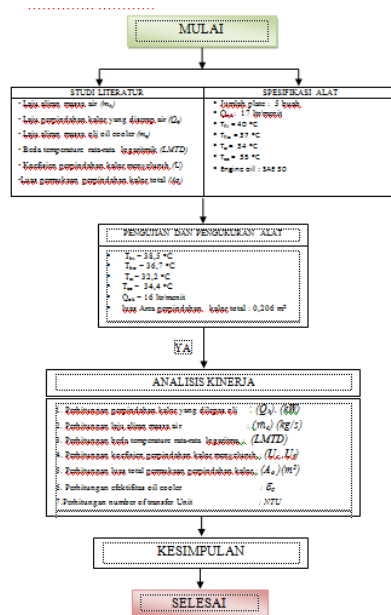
MULAI

STUDI LITERATUR
- Laju aliran massa air ($m_w$)
- Laju perpindahan kalor yang diserap air ($Q_w$)
- Laju aliran massa oli cooler ($m_o$)
- Beda temperatur rata-rata logaritmik (LMTD)
- Koefisien perpindahan kalor menyeluruh (U)
- Luas permukaan perpindahan kalor total ($A_o$)

SPESIFIKASI ALAT
- Jumlah plate : 5 buah
- $Q_{oli}$ : 17 liter/menit
- $T_{hi}$ = 40 °C
- $T_{ho}$ = 37 °C
- $T_{ci}$ = 34 °C
- $T_{co}$ = 35 °C
- Engine oil : SAE 30

PENGUJIAN DAN PENGUKURAN ALAT
$T_{hi}$ = 38,5 °C
$T_{ho}$ = 36,7 °C
$T_{ci}$ = 32,2 °C
$T_{co}$ = 34,4 °C
$Q_{oli}$ = 16 liter/menit
Luas Area perpindahan kalor total : 0,206 m²

YA

ANALISIS KINERJA
1. Perhitungan perpindahan kalor yang diserap oli : ($Q_o$) (kW)
2. Perhitungan laju aliran massa air : ($m_w$) (kg/s)
3. Perhitungan beda temperatur rata-rata logaritmik : (LMTD)
4. Perhitungan koefisien perpindahan kalor menyeluruh : ($U_o$, $U_i$)
5. Perhitungan luas total permukaan perpindahan kalor : ($A_o$) (m²)
6. Perhitungan efektifitas oil cooler : $\varepsilon_c$
7. Perhitungan number of transfer Unit : NTU

KESIMPULAN

SELESAI